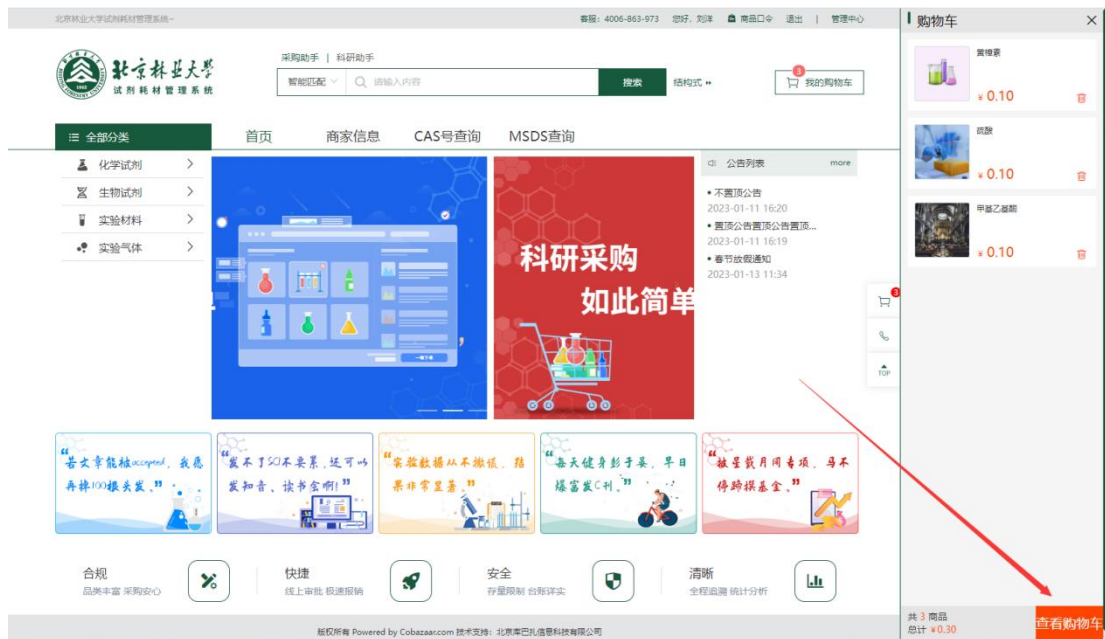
北京林业大学试剂耗材管理系统~

客服：4006-863-973　您好，刘洋　商品口令　退出　|　管理中心

北京林业大学
试剂耗材管理系统

采购助手 | 科研助手

智能匹配　请输入内容　搜索　结构式

3 我的购物车

全部分类　首页　商家信息　CAS号查询　MSDS查询

化学试剂
生物试剂
实验材料
实验气体

科研采购
如此简单

公告列表　more

• 不置顶公告
2023-01-11 16:20
• 置顶公告置顶公告置顶...
2023-01-11 16:19
• 春节放假通知
2023-01-13 11:34

3

TOP

"若文章能被accepted，我愿再抹100根头发。"

"发不了SCI不要紧，还可以发知音、读书会啊！"

"实验数据从不撒谎，结果非常显著。"

"每天健身影子姿，早日爆富发C刊。"

"被星载月同专项，马不停蹄撰基金。"

合规
品类丰富 采购安心

快捷
线上审批 极速报销

安全
存量限制 台账详实

清晰
全程追溯 统计分析

版权所有 Powered by Cobazaar.com 技术支持：北京库巴扎信息科技有限公司

购物车

黄棕素
¥ 0.10

硫酸
¥ 0.10

甲基乙基酮
¥ 0.10

共 3 商品
总计 ¥ 0.30

查看购物车